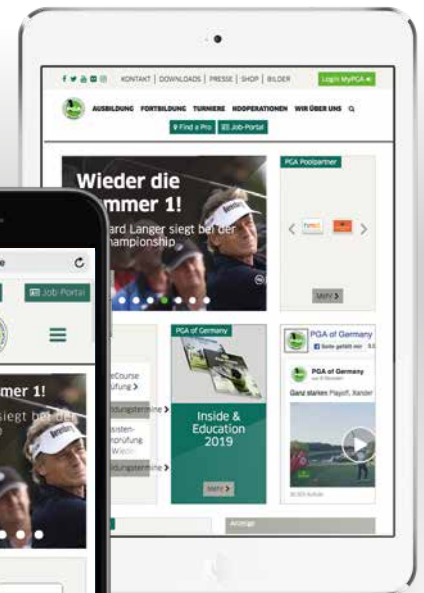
KONTAKT | DOWNLOADS | PRESSE | SHOP | BILDER
Login MyPGA

AUSBILDUNG FORTBILDUNG TURNIERE KOOPERATIONEN WIR ÜBER UNS

Find a Pro
Job-Portal

Wieder die
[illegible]mmer 1!
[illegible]ard Langer siegt bei der
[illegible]hampionship

PGA Poolpartner

MEHR

PGA of Germany

Inside &
Education
2019

MEHR

PGA of Germany
Seite gefällt mir

PGA of Germany

Ganz starkes Playoff, Xander

Anzeige

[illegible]e

Job-Portal

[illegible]mer 1!
siegt bei der
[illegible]

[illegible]eCourse
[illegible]fung
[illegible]dungstermine
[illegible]sisten-
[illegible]prüfung
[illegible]dungstermine